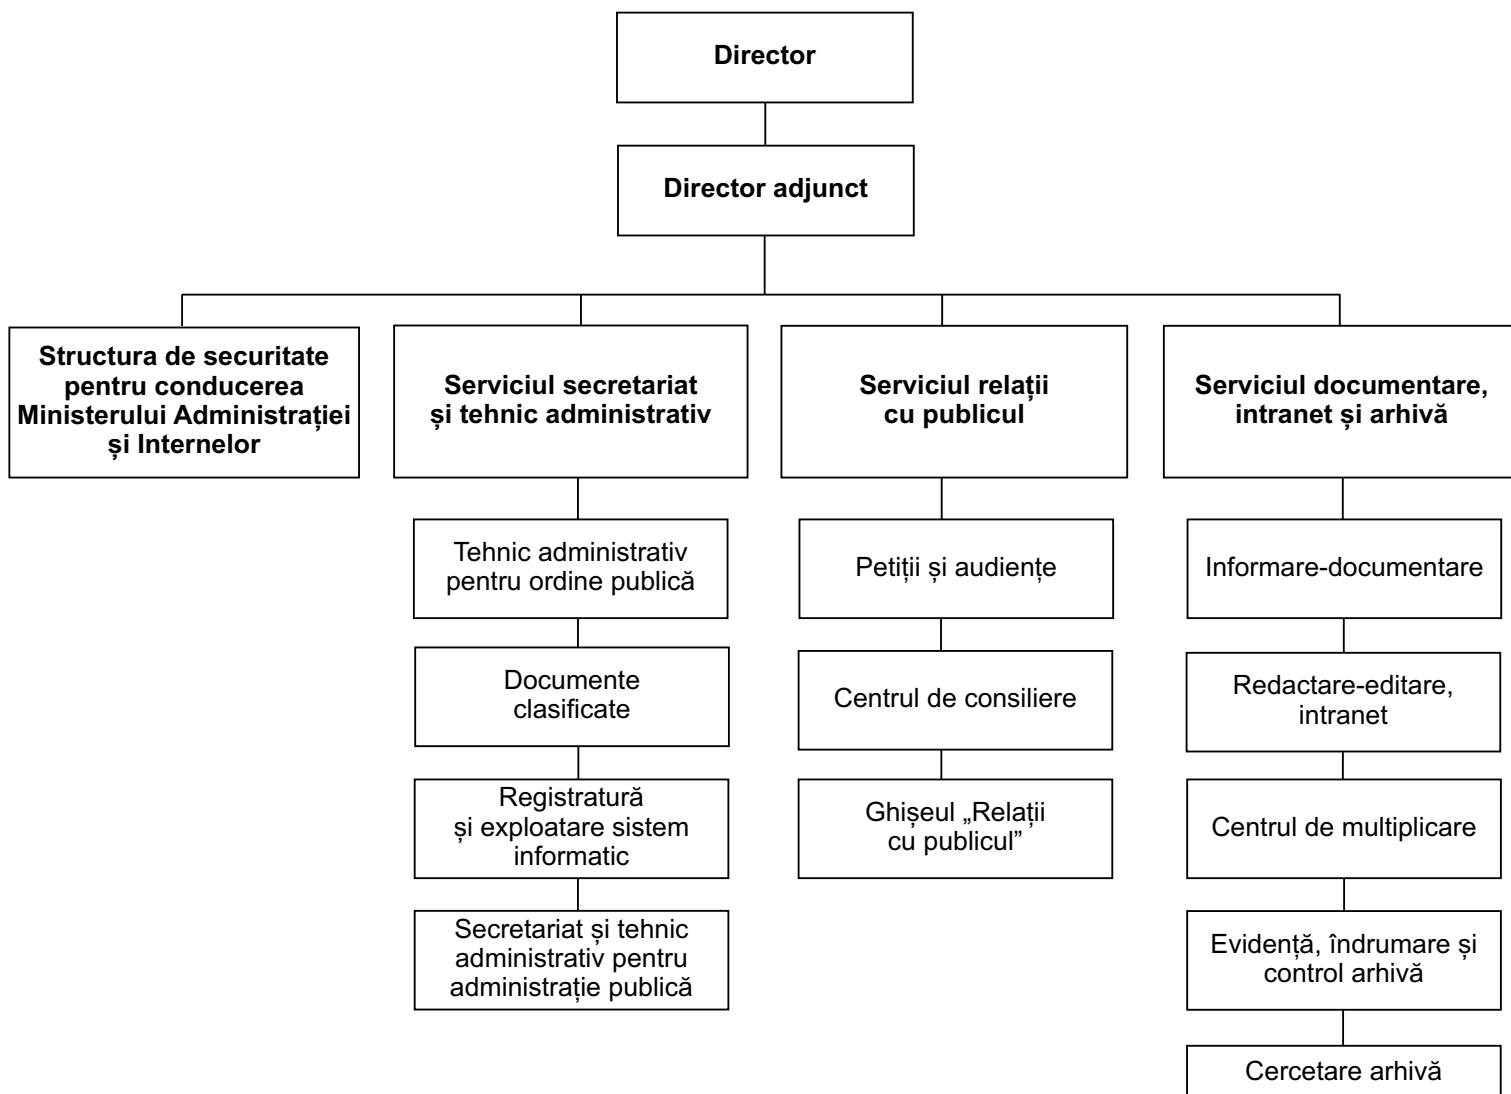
Director

Director adjunct

Structura de securitate pentru conducerea Ministerului Administrației și Internelor

Serviciul secretariat și tehnic administrativ

Tehnic administrativ pentru ordine publică

Documente clasificate

Registratură și exploatare sistem informatic

Secretariat și tehnic administrativ pentru administrație publică

Serviciul relații cu publicul

Petiții și audiențe

Centrul de consiliere

Ghișeul „Relații cu publicul"

Serviciul documentare, intranet și arhivă

Informare-documentare

Redactare-editare, intranet

Centrul de multiplicare

Evidență, îndrumare și control arhivă

Cercetare arhivă